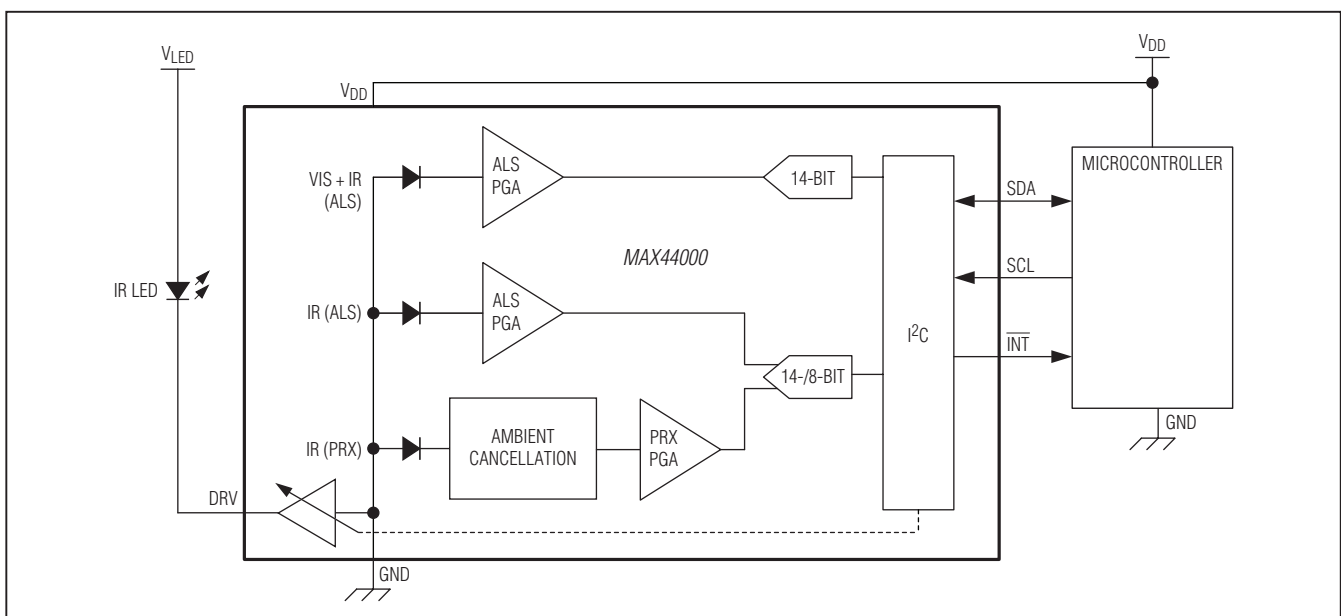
$V_{LED}$

$V_{DD}$

$V_{DD}$

VIS + IR (ALS)

ALS PGA

14-BIT

MICROCONTROLLER

SDA

MAX44000

SCL

IR LED

IR (ALS)

ALS PGA

$I^2C$

$\overline{INT}$

14-/8-BIT

IR (PRX)

AMBIENT CANCELLATION

PRX PGA

GND

DRV

GND